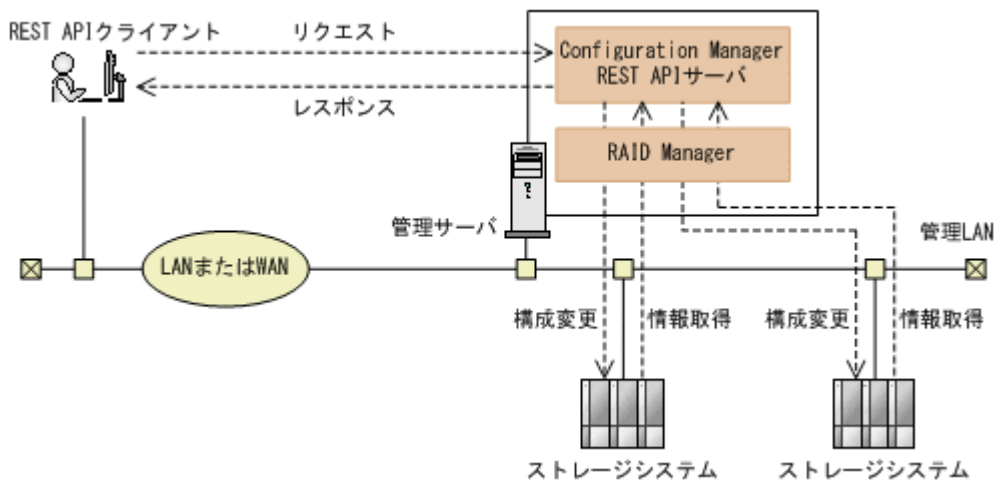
REST APIクライアント

リクエスト

レスポンス

Configuration Manager REST APIサーバ

RAID Manager

管理サーバ

管理LAN

LANまたはWAN

構成変更

情報取得

構成変更

情報取得

ストレージシステム

ストレージシステム